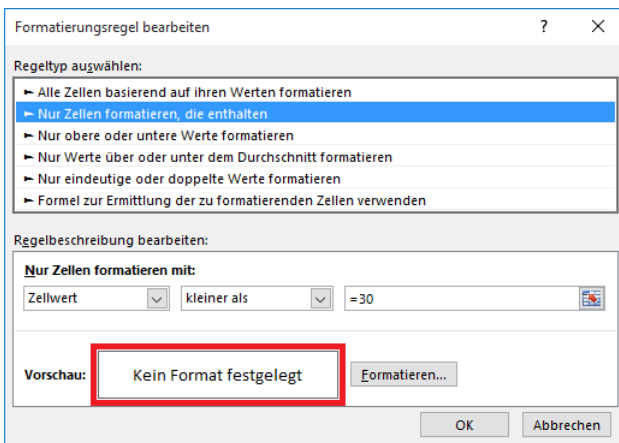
Formatierungsregel bearbeiten

? ×

Regeltyp auswählen:

► Alle Zellen basierend auf ihren Werten formatieren
► Nur Zellen formatieren, die enthalten
► Nur obere oder untere Werte formatieren
► Nur Werte über oder unter dem Durchschnitt formatieren
► Nur eindeutige oder doppelte Werte formatieren
► Formel zur Ermittlung der zu formatierenden Zellen verwenden

Regelbeschreibung bearbeiten:

Nur Zellen formatieren mit:

Zellwert | kleiner als | =30

Vorschau: Kein Format festgelegt Formatieren...

OK Abbrechen